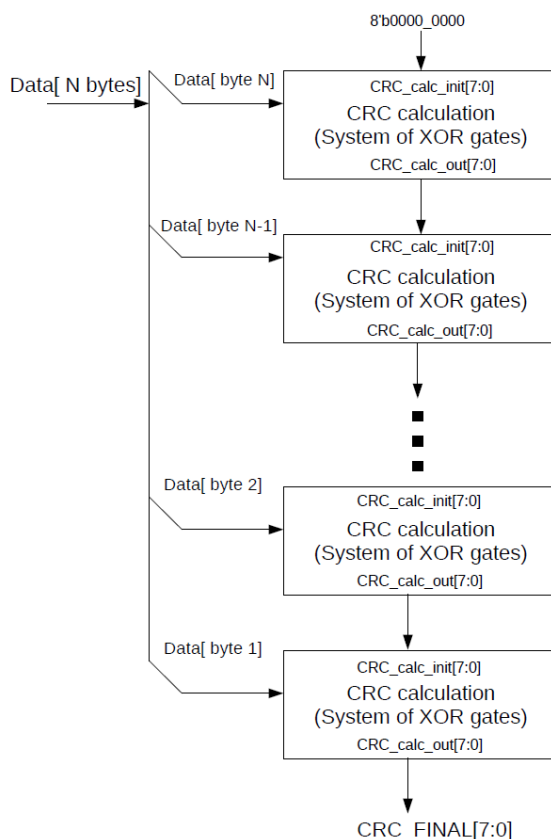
8'b0000_0000

Data[ N bytes]

Data[ byte N]

CRC_calc_init[7:0]
CRC calculation
(System of XOR gates)
CRC_calc_out[7:0]

Data[ byte N-1]

CRC_calc_init[7:0]
CRC calculation
(System of XOR gates)
CRC_calc_out[7:0]

Data[ byte 2]

CRC_calc_init[7:0]
CRC calculation
(System of XOR gates)
CRC_calc_out[7:0]

Data[ byte 1]

CRC_calc_init[7:0]
CRC calculation
(System of XOR gates)
CRC_calc_out[7:0]

CRC_FINAL[7:0]